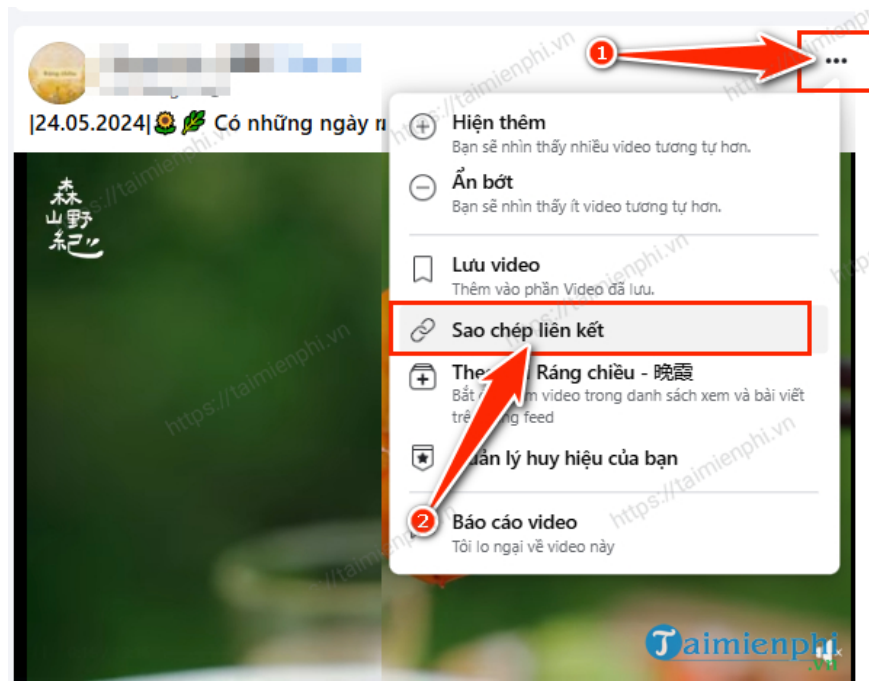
|24.05.2024|🌻🌿 Có những ngày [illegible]

森山野紀

1

...

Hiện thêm
Bạn sẽ nhìn thấy nhiều video tương tự hơn.

Ẩn bớt
Bạn sẽ nhìn thấy ít video tương tự hơn.

Lưu video
Thêm vào phần Video đã lưu.

Sao chép liên kết

The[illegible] Ráng chiều - 晚霞
Bắt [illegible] video trong danh sách xem và bài viết trê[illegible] feed

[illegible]uản lý huy hiệu của bạn

2

Báo cáo video
Tôi lo ngại về video này

https://taimienphi.vn

Taimienphi.vn